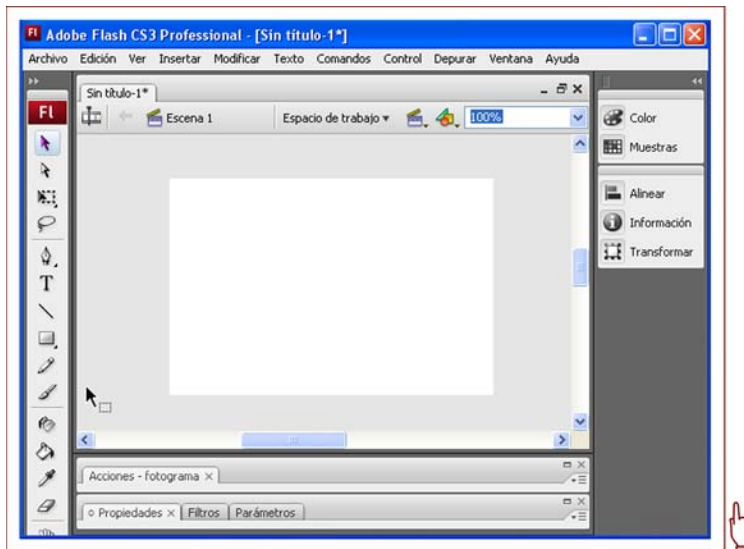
Fl Adobe Flash CS3 Professional - [Sin título-1*]

Archivo Edición Ver Insertar Modificar Texto Comandos Control Depurar Ventana Ayuda

Fl

Sin título-1*

Escena 1

Espacio de trabajo ▾

100%

Color

Muestras

Alinear

Información

Transformar

Acciones - fotograma ×

Propiedades × Filtros Parámetros